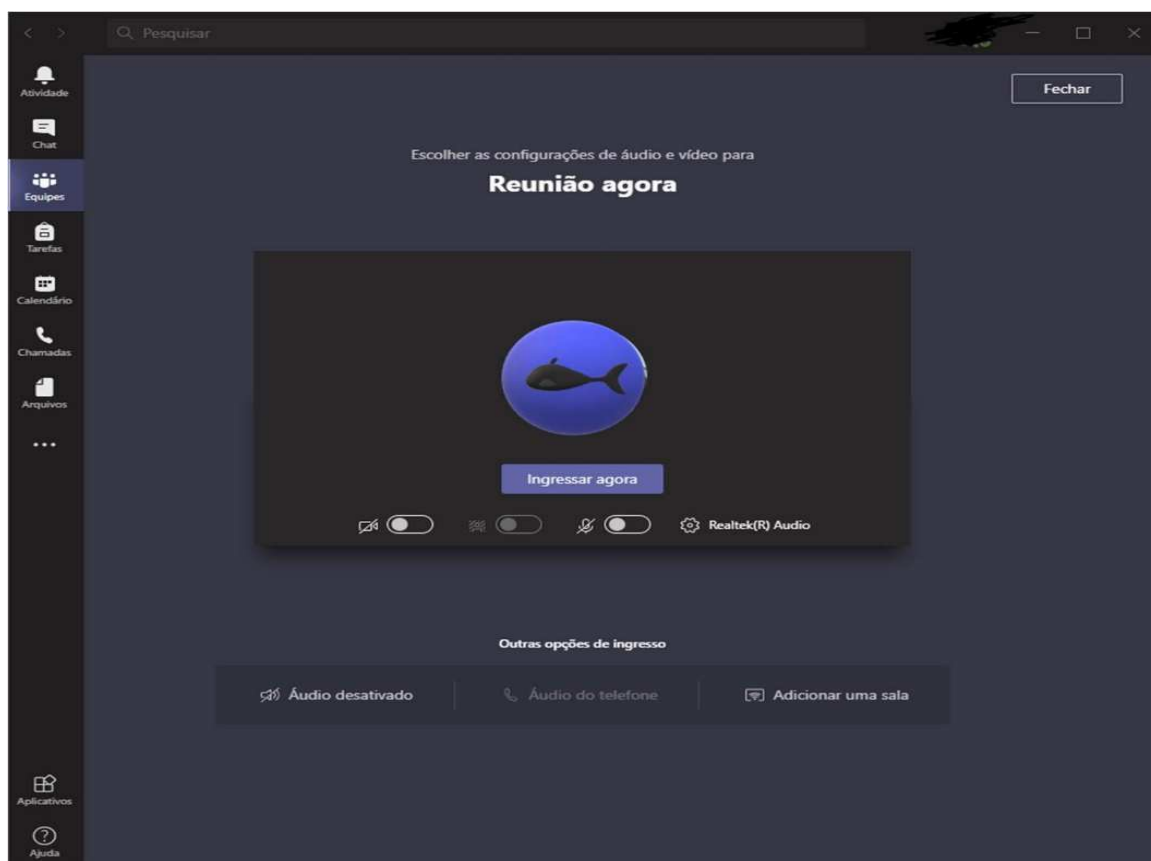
Pesquisar

Atividade
Chat
Equipes
Tarefas
Calendário
Chamadas
Arquivos
...

Fechar

Escolher as configurações de áudio e vídeo para

Reunião agora

Ingressar agora

Realtek(R) Audio

Outras opções de ingresso

Áudio desativado

Áudio do telefone

Adicionar uma sala

Aplicativos
Ajuda